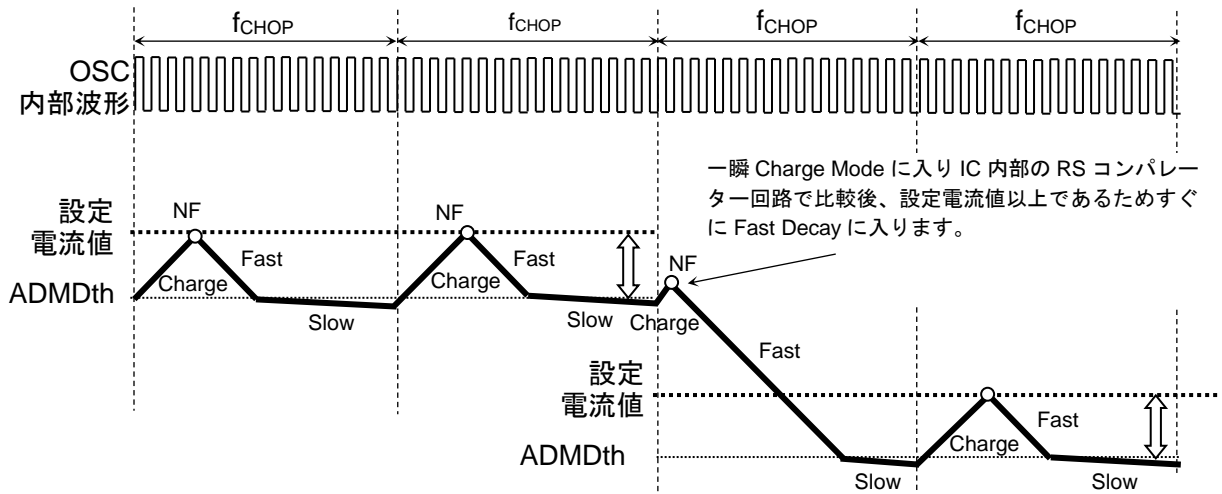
$f_{CHOP}$ $f_{CHOP}$ $f_{CHOP}$ $f_{CHOP}$

OSC
内部波形

一瞬 Charge Mode に入り IC 内部の RS コンパレーター回路で比較後、設定電流値以上であるためすぐに Fast Decay に入ります。

設定
電流値

NF
NF
NF

Fast
Fast

Charge
Charge

ADMDth

Slow
Slow
Charge

Fast

設定
電流値

Fast
Charge

ADMDth

Slow
Slow